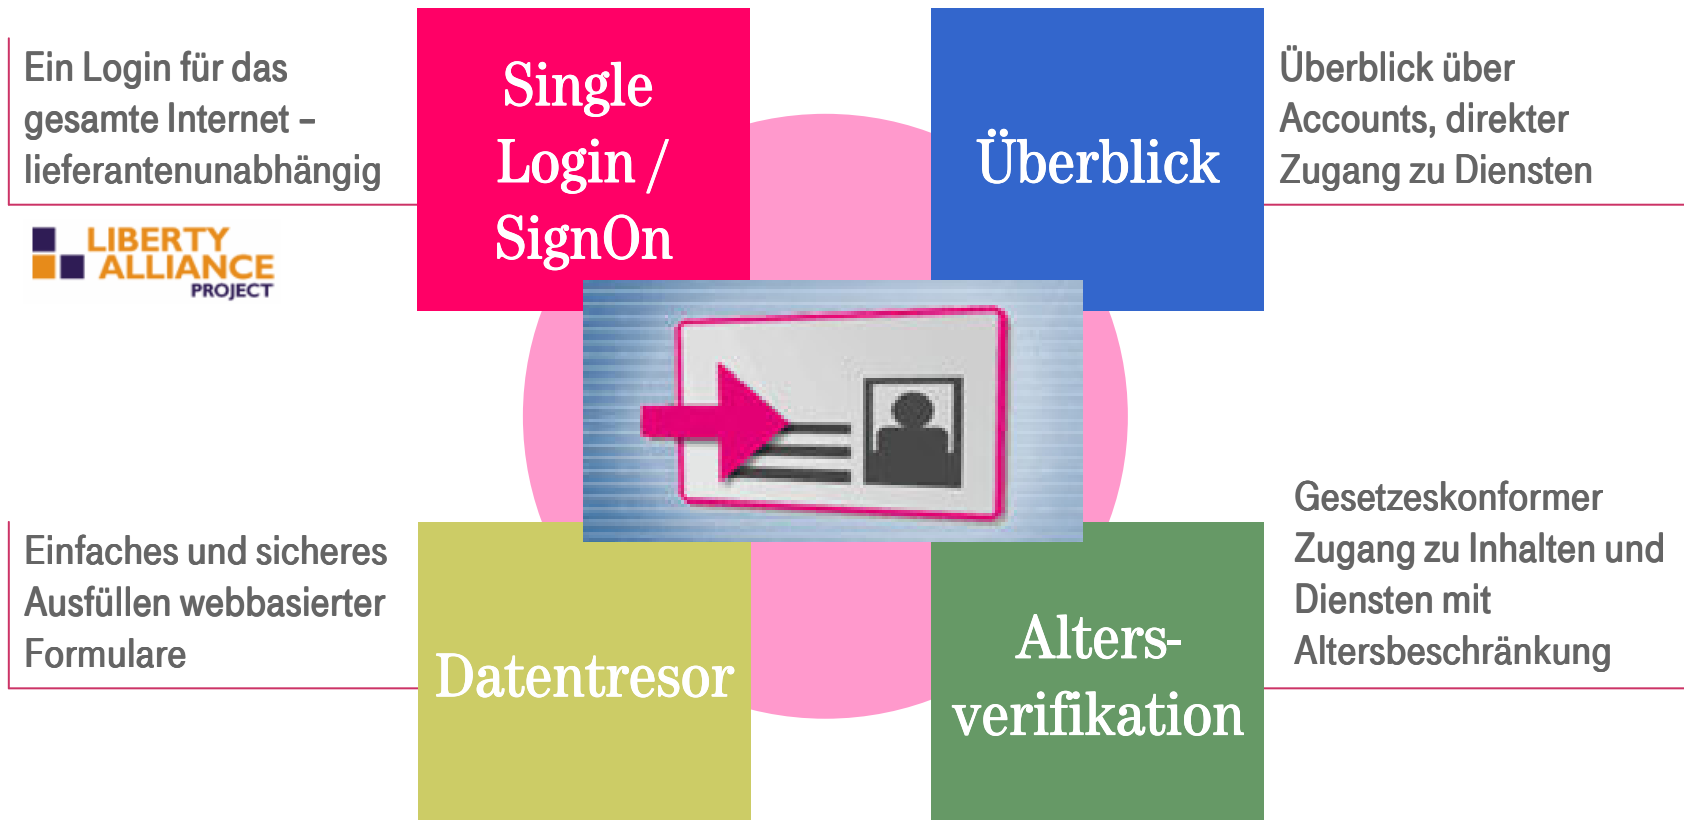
Ein Login für das gesamte Internet – lieferantenunabhängig

LIBERTY ALLIANCE PROJECT

Single Login / SignOn

Überblick

Überblick über Accounts, direkter Zugang zu Diensten

Einfaches und sicheres Ausfüllen webbasierter Formulare

Datentresor

Alters-verifikation

Gesetzeskonformer Zugang zu Inhalten und Diensten mit Altersbeschränkung